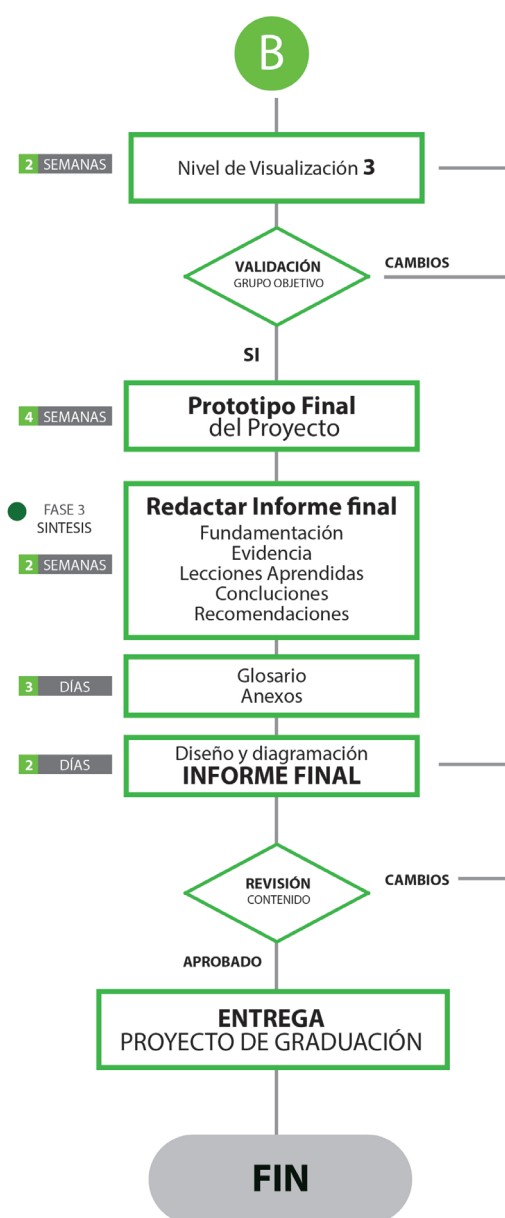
B

2 SEMANAS

Nivel de Visualización 3

VALIDACIÓN
GRUPO OBJETIVO

CAMBIOS

SI

4 SEMANAS

Prototipo Final
del Proyecto

FASE 3
SINTESIS

2 SEMANAS

Redactar Informe final
Fundamentación
Evidencia
Lecciones Aprendidas
Concluciones
Recomendaciones

3 DÍAS

Glosario
Anexos

2 DÍAS

Diseño y diagramación
INFORME FINAL

REVISIÓN
CONTENIDO

CAMBIOS

APROBADO

ENTREGA
PROYECTO DE GRADUACIÓN

FIN